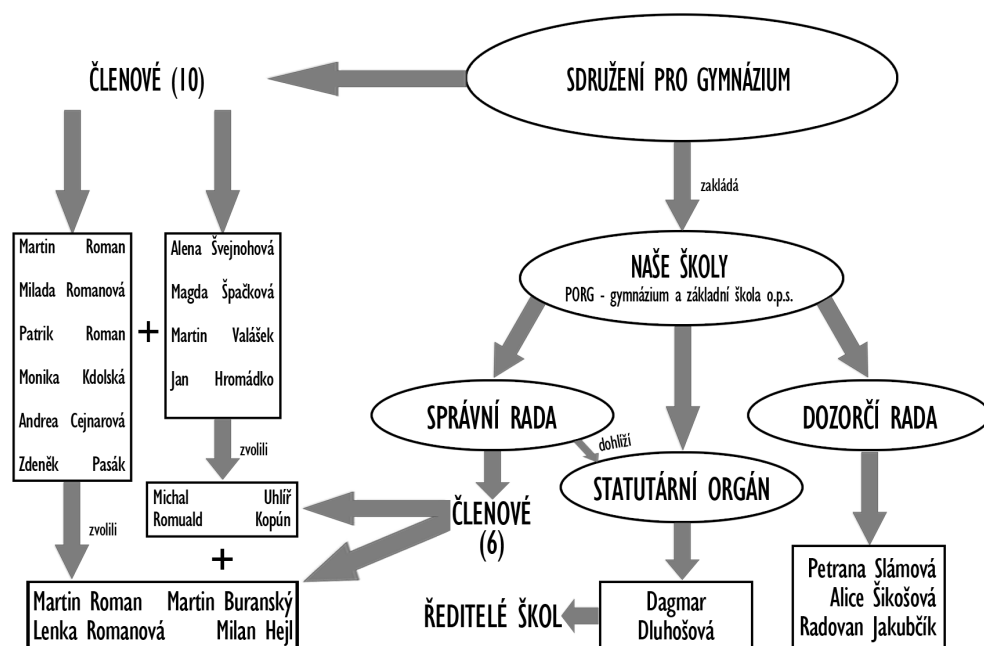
ČLENOVÉ (10)

SDRUŽENÍ PRO GYMNÁZIUM

zakládá

Martin Roman
Milada Romanová
Patrik Roman
Monika Kdolská
Andrea Cejnarová
Zdeněk Pasák

+

Alena Švejnohová
Magda Špačková
Martin Valášek
Jan Hromádko

NAŠE ŠKOLY
PORG - gymnázium a základní škola o.p.s.

SPRÁVNÍ RADA

DOZORČÍ RADA

zvolili

dohlíží

STATUTÁRNÍ ORGÁN

Michal Uhlíř
Romuald Kopún

ČLENOVÉ (6)

zvolili

+

Petrana Slámová
Alice Šikošová
Radovan Jakubčík

Martin Roman Martin Buranský
Lenka Romanová Milan Hejl

ŘEDITELÉ ŠKOL

Dagmar Dluhošová